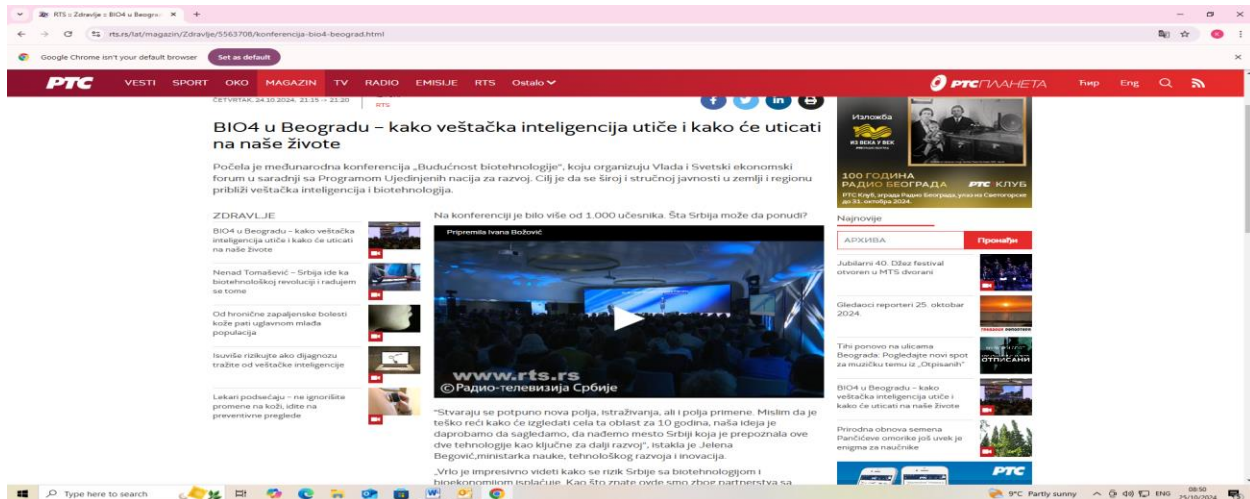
RTS :: Zdravlje :: BIO4 u Beogra... ×  +

rts.rs/lat/magazin/Zdravlje/5563708/konferencija-bio4-beograd.html

Google Chrome isn't your default browser   Set as default

РТС   VESTI   SPORT   OKO   MAGAZIN   TV   RADIO   EMISIJE   RTS   Ostalo   РТС ПЛАНЕТА   Ћир   Eng

ČETVRTAK, 24.10.2024, 21:15 → 21:20   RTS

BIO4 u Beogradu – kako veštačka inteligencija utiče i kako će uticati na naše živote

Počela je međunarodna konferencija „Budućnost biotehnologije", koju organizuju Vlada i Svetski ekonomski forum u saradnji sa Programom Ujedinjenih nacija za razvoj. Cilj je da se širi i stručnoj javnosti u zemlji i regionu približi veštačka inteligencija i biotehnologija.

ZDRAVLJE

BIO4 u Beogradu – kako veštačka inteligencija utiče i kako će uticati na naše živote

Nenad Tomašević – Srbija ide ka biotehnološkoj revoluciji i radujem se tome

Od hronične zapaljenske bolesti kože pati uglavnom mlada populacija

Isuviše rizikujte ako dijagnozu tražite od veštačke inteligencije

Lekari podsećaju – ne ignorišite promene na koži, idite na preventivne preglede

Na konferenciji je bilo više od 1.000 učesnika. Šta Srbija može da ponudi?

Pripremila Ivana Božović

www.rts.rs
©Радио-телевизија Србије

„Stvaraju se potpuno nova polja, istraživanja, ali i polja primene. Mislim da je teško reći kako će izgledati cela ta oblast za 10 godina, naša ideja je daprobamo da sagledamo, da nađemo mesto Srbiji koja je prepoznala ove dve tehnologije kao ključne za dalji razvoj", istakla je Jelena Begović,ministarka nauke, tehnološkog razvoja i inovacija.

„Vrlo je impresivno videti kako se rizik Srbije sa biotehnologijom i biekonomijom isplaćuje. Kao što znate ovde smo zbog partnerstva sa

Изложба
ИЗ ВЕКА У ВЕК
100 ГОДИНА РАДИО БЕОГРАДА   РТС КЛУБ
РТС Клуб, зграда Радио Београда, улаз из Светогорске до 31. октобра 2024.

Najnovije

АРХИВА   Пронађи

Jubilarni 40. Džez festival otvoren u MTS dvorani

Gledaoci reporteri 25. oktobar 2024.

Tihi ponovo na ulicama Beograda: Pogledajte novi spot za muzičku temu iz „Otpisanih"

BIO4 u Beogradu – kako veštačka inteligencija utiče i kako će uticati na naše živote

Prirodna obnova semena Pančićeve omorike još uvek je enigma za naučnike

РТС

Type here to search   9°C Partly sunny   ENG   08:50 25/10/2024